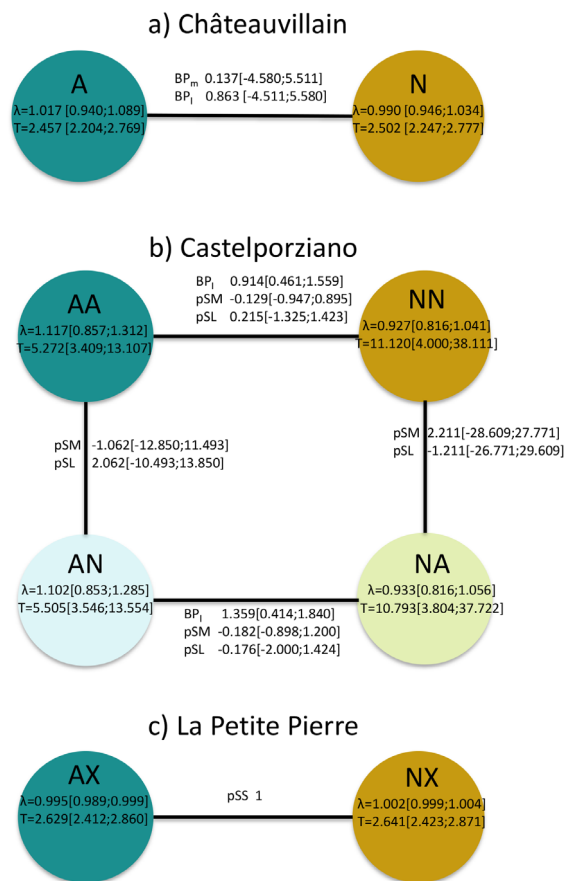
a) Châteauvillain

A
λ=1.017 [0.940;1.089]
T=2.457 [2.204;2.769]

$BP_m$ 0.137[-4.580;5.511]
$BP_l$ 0.863 [-4.511;5.580]

N
λ=0.990 [0.946;1.034]
T=2.502 [2.247;2.777]

b) Castelporziano

AA
λ=1.117[0.857;1.312]
T=5.272[3.409;13.107]

$BP_l$ 0.914[0.461;1.559]
pSM -0.129[-0.947;0.895]
pSL 0.215[-1.325;1.423]

NN
λ=0.927[0.816;1.041]
T=11.120[4.000;38.111]

pSM -1.062[-12.850;11.493]
pSL 2.062[-10.493;13.850]

pSM 2.211[-28.609;27.771]
pSL -1.211[-26.771;29.609]

AN
λ=1.102[0.853;1.285]
T=5.505[3.546;13.554]

$BP_l$ 1.359[0.414;1.840]
pSM -0.182[-0.898;1.200]
pSL -0.176[-2.000;1.424]

NA
λ=0.933[0.816;1.056]
T=10.793[3.804;37.722]

c) La Petite Pierre

AX
λ=0.995[0.989;0.999]
T=2.629[2.412;2.860]

pSS 1

NX
λ=1.002[0.999;1.004]
T=2.641[2.423;2.871]